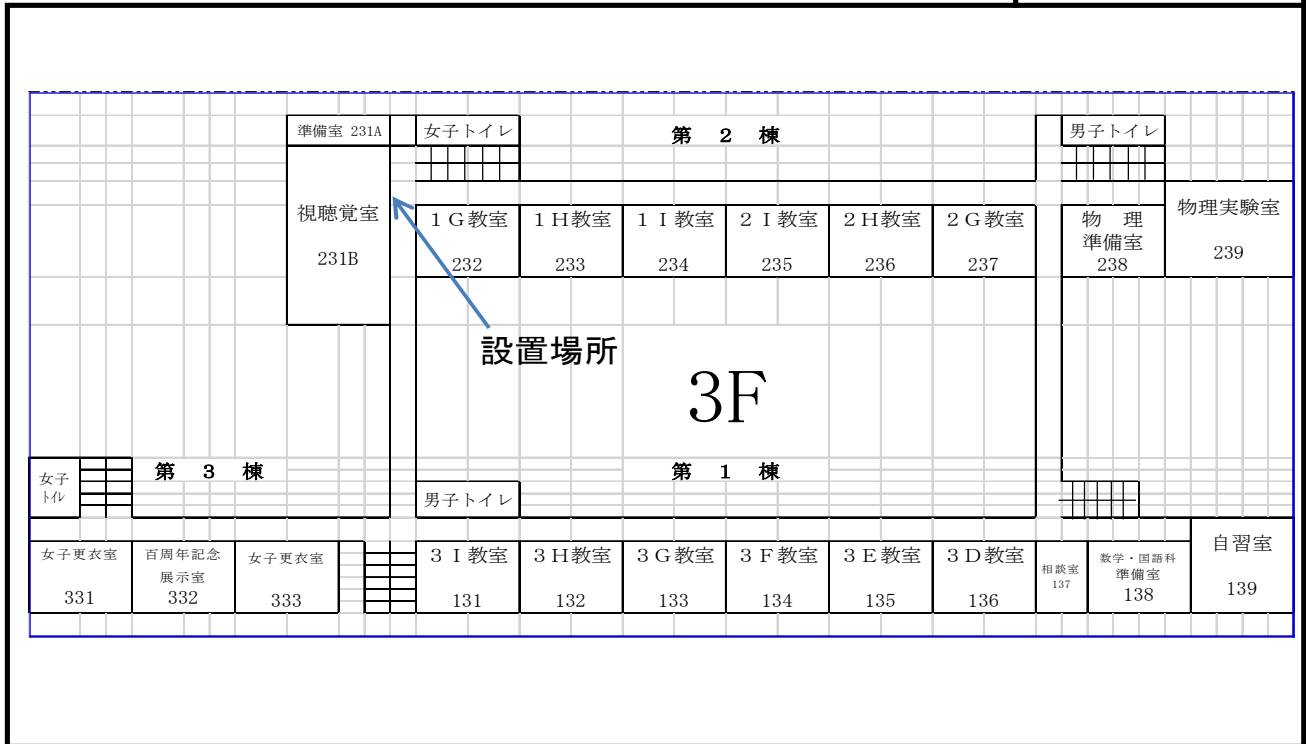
準備室 231A

女子トイレ

第 2 棟

男子トイレ

視聴覚室
231B

1G教室
232

1H教室
233

1I教室
234

2I教室
235

2H教室
236

2G教室
237

物 理
準備室
238

物理実験室
239

設置場所

3F

女子トイレ

第 3 棟

第 1 棟

男子トイレ

女子更衣室
331

百周年記念
展示室
332

女子更衣室
333

3I教室
131

3H教室
132

3G教室
133

3F教室
134

3E教室
135

3D教室
136

相談室
137

数学・国語科
準備室
138

自習室
139